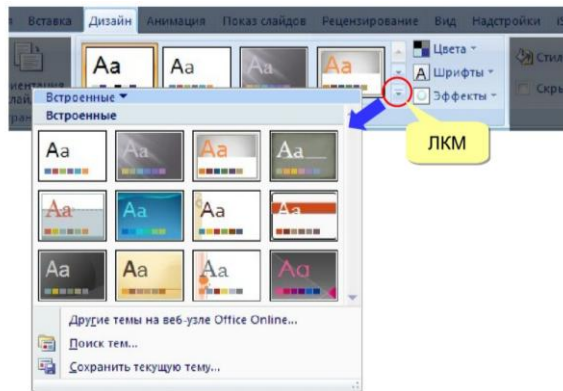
ая Вставка Дизайн Анимация Показ слайдов Рецензирование Вид Надстройки

Aa Aa Aa Aa

Цвета
Шрифты
Эффекты

Стил
Скры

ентация
слай
ра

Встроенные
Встроенные

Aa Aa Aa Aa
Aa Aa Aa Aa
Aa Aa Aa Aa

ЛКМ

Другие темы на веб-узле Office Online...
Поиск тем...
Сохранить текущую тему...